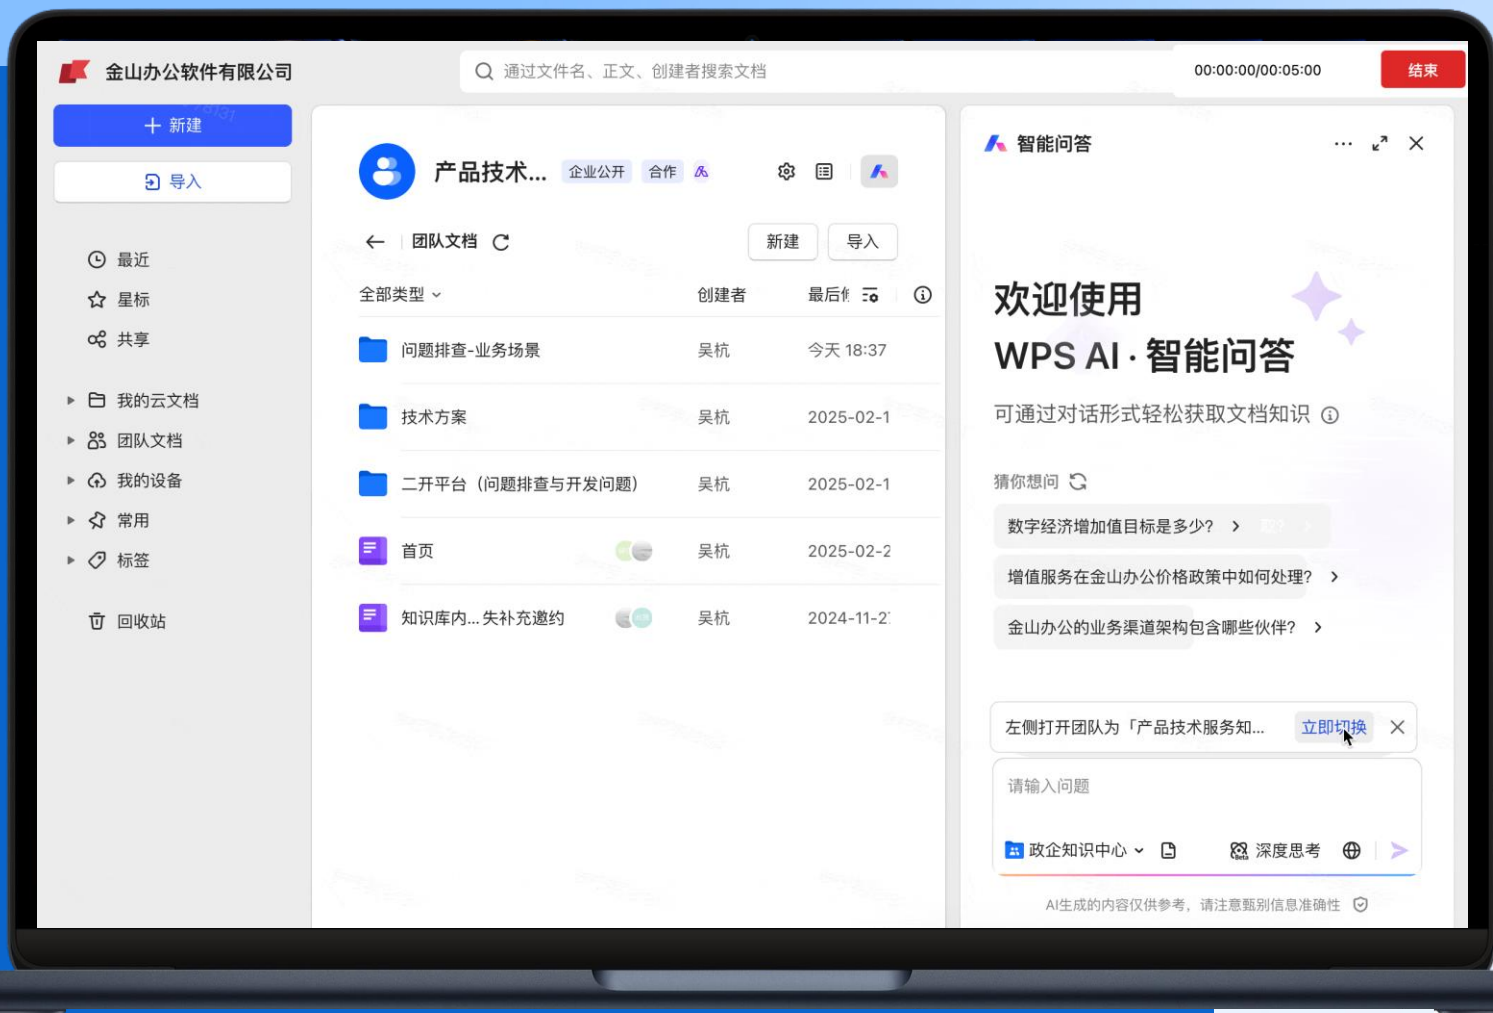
金山办公软件有限公司

通过文件名、正文、创建者搜索文档

00:00:00/00:05:00

结束

+ 新建

导入

最近
星标
共享

我的云文档
团队文档
我的设备
常用
标签

回收站

产品技术... 企业公开 合作

← 团队文档

新建 导入

| 全部类型 | 创建者 | 最后 |
|---|---|---|
| 问题排查-业务场景 | 吴杭 | 今天 18:37 |
| 技术方案 | 吴杭 | 2025-02-1 |
| 二开平台（问题排查与开发问题） | 吴杭 | 2025-02-1 |
| 首页 | 吴杭 | 2025-02-2 |
| 知识库内...失补充邀约 | 吴杭 | 2024-11-2 |

智能问答

欢迎使用
WPS AI · 智能问答

可通过对话形式轻松获取文档知识

猜你想问

数字经济增加值目标是多少?
增值服务在金山办公价格政策中如何处理?
金山办公的业务渠道架构包含哪些伙伴?

左侧打开团队为「产品技术服务知... 立即切换

请输入问题

政企知识中心
深度思考

AI生成的内容仅供参考，请注意甄别信息准确性